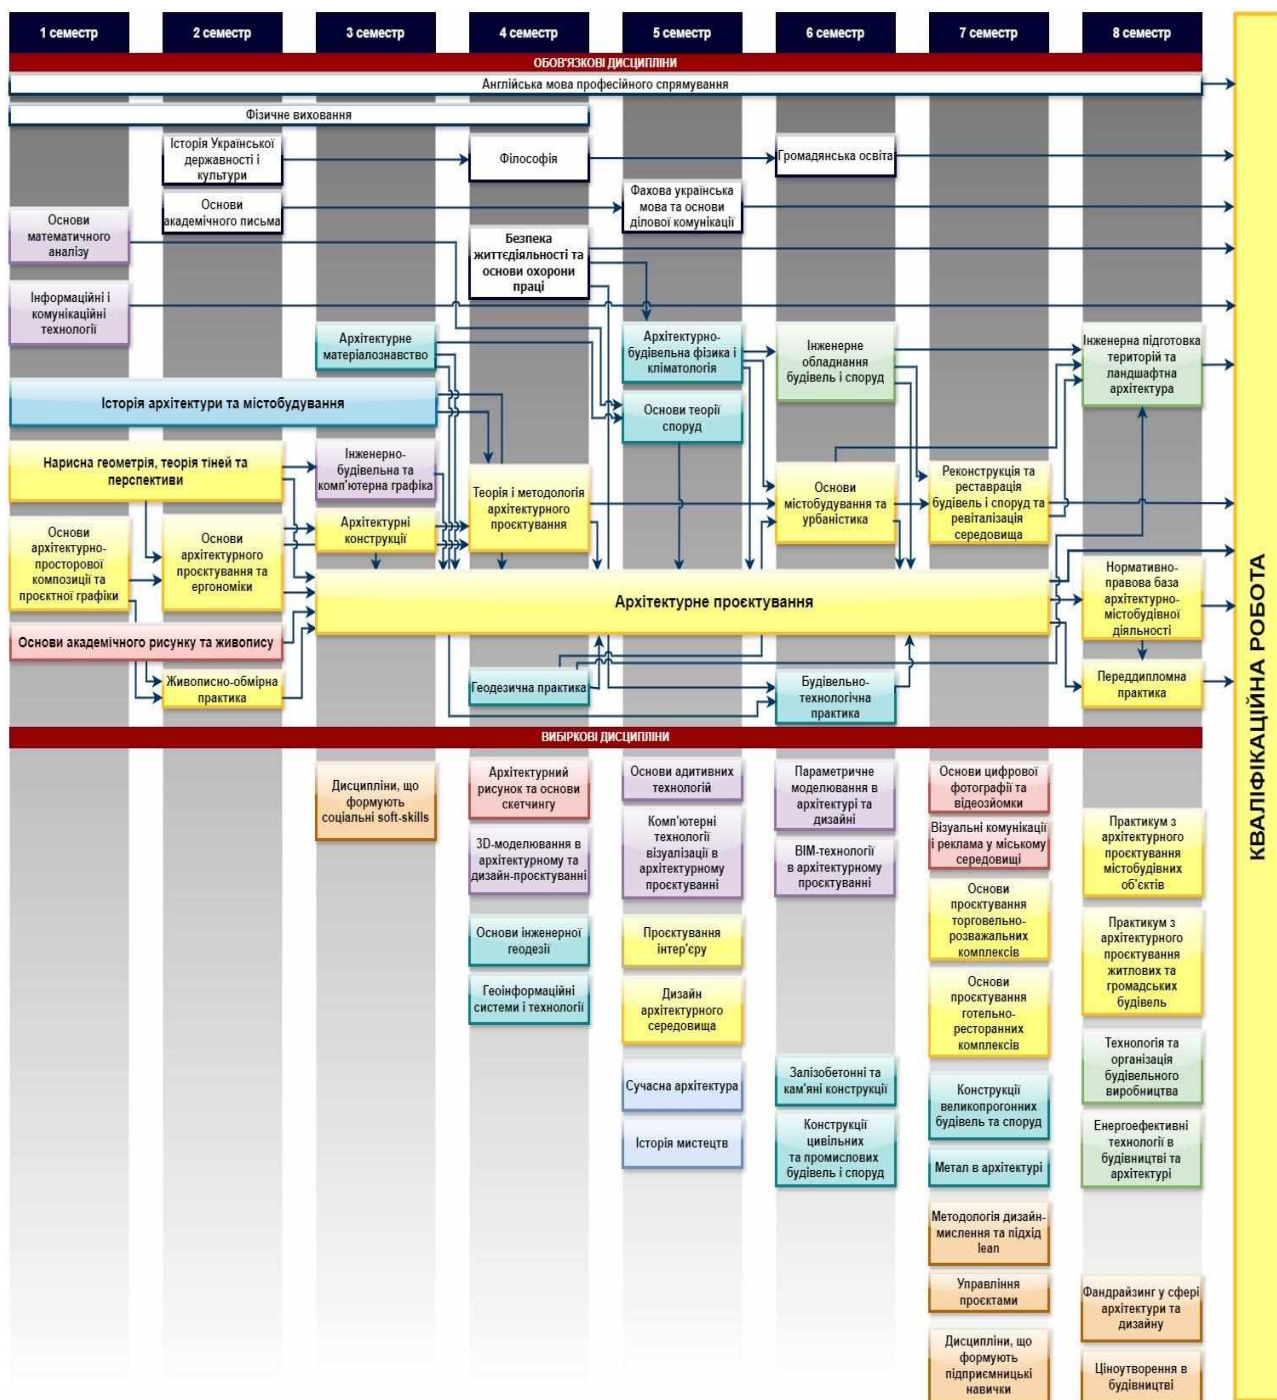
1 семестр
2 семестр
3 семестр
4 семестр
5 семестр
6 семестр
7 семестр
8 семестр

ОБОВ'ЯЗКОВІ ДИСЦИПЛІНИ

Англійська мова професійного спрямування

Фізичне виховання

Історія Української державності і культури

Філософія

Громадянська освіта

Основи академічного письма

Фахова українська мова та основи ділової комунікації

Основи математичного аналізу

Безпека життєдіяльності та основи охорони праці

Інформаційні і комунікаційні технології

Архітектурне матеріалознавство

Архітектурно-будівельна фізика і кліматологія

Інженерне обладнання будівель і споруд

Інженерна підготовка територій та ландшафтна архітектура

Історія архітектури та містобудування

Основи теорії споруд

Нарисна геометрія, теорія тіней та перспективи

Інженерно-будівельна та комп'ютерна графіка

Теорія і методологія архітектурного проєктування

Основи містобудування та урбаністика

Реконструкція та реставрація будівель і споруд та ревіталізація середовища

Основи архітектурно-просторової композиції та проєктної графіки

Основи архітектурного проєктування та ергономіки

Архітектурні конструкції

Нормативно-правова база архітектурно-містобудівної діяльності

Архітектурне проєктування

Основи академічного рисунку та живопису

Передипломна практика

Живописно-обмірна практика

Геодезична практика

Будівельно-технологічна практика

ВИБІРКОВІ ДИСЦИПЛІНИ

Дисципліни, що формують соціальні soft-skills

Архітектурний рисунок та основи скетчингу

Основи адитивних технологій

Параметричне моделювання в архітектурі та дизайні

Основи цифрової фотографії та відеозйомки

3D-моделювання в архітектурному та дизайн-проєктуванні

Комп'ютерні технології візуалізації в архітектурному проєктуванні

BIM-технології в архітектурному проєктуванні

Візуальні комунікації і реклама у міському середовищі

Практикум з архітектурного проєктування містобудівних об'єктів

Основи проєктування торговельно-розважальних комплексів

Основи інженерної геодезії

Проєктування інтер'єру

Практикум з архітектурного проєктування житлових та громадських будівель

Геоінформаційні системи і технології

Дизайн архітектурного середовища

Основи проєктування готельно-ресторанних комплексів

Технологія та організація будівельного виробництва

Сучасна архітектура

Залізобетонні та кам'яні конструкції

Конструкції великопрогонних будівель та споруд

Енергоефективні технології в будівництві та архітектурі

Історія мистецтв

Конструкції цивільних та промислових будівель і споруд

Метал в архітектурі

Методологія дизайн-мислення та підхід lean

Управління проєктами

Фандрайзинг у сфері архітектури та дизайну

Дисципліни, що формують підприємницькі навички

Ціноутворення в будівництві

КВАЛІФІКАЦІЙНА РОБОТА